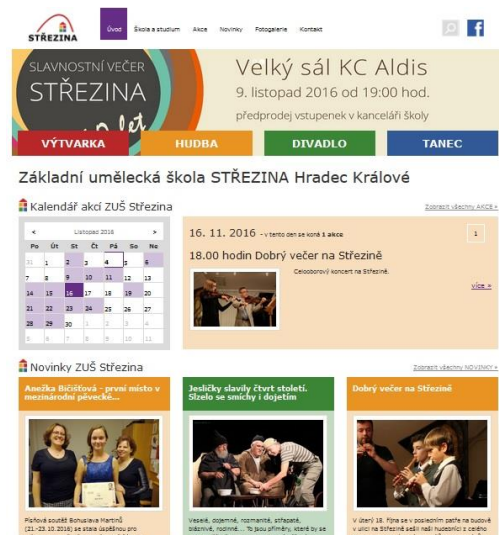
STŘEZINA

Úvod Škola a studium Akce Novinky Fotogalerie Kontakt

SLAVNOSTNÍ VEČER
STŘEZINA
Velký sál KC Aldis
9. listopad 2016 od 19:00 hod.
předprodej vstupenek v kanceláři školy

VÝTVARKA HUDBA DIVADLO TANEC

Základní umělecká škola STŘEZINA Hradec Králové

Kalendář akcí ZUŠ Střezina

Zobrazit všechny AKCE »

| Po | Út | St | Čt | Pá | So | Ne |
|---|---|---|---|---|---|---|
| 31 | 1 | 2 | 3 | 4 | 5 | 6 |
| 7 | 8 | 9 | 10 | 11 | 12 | 13 |
| 14 | 15 | 16 | 17 | 18 | 19 | 20 |
| 21 | 22 | 23 | 24 | 25 | 26 | 27 |
| 28 | 29 | 30 | 1 | 2 | 3 | 4 |
| 5 | 6 | 7 | 8 | 9 | 10 | 11 |

< Listopad 2016 >

16. 11. 2016 - v tento den se koná 1 akce

1

18.00 hodin Dobrý večer na Střezině

Celoškolní koncert na Střezině.

více »

Novinky ZUŠ Střezina

Zobrazit všechny NOVINKY »

Anežka Bičišťová - první místo v mezinárodní pěvecké...

Plzeňská soutěž Bohuslava Martinů (21.-23.10.2016) se stala úspěšnou pro

Jesličky slavily čtvrt století. Sizelo se smíchy i dojetím

Veselé, dojemné, rozmarné, střapaté, bláznivé, rodinné... To jsou příběhy, které by se

Dobrý večer na Střezině

V úterý 18. října se v posledním patře na budově v ulici na Střezině sešli hudebníci z celého